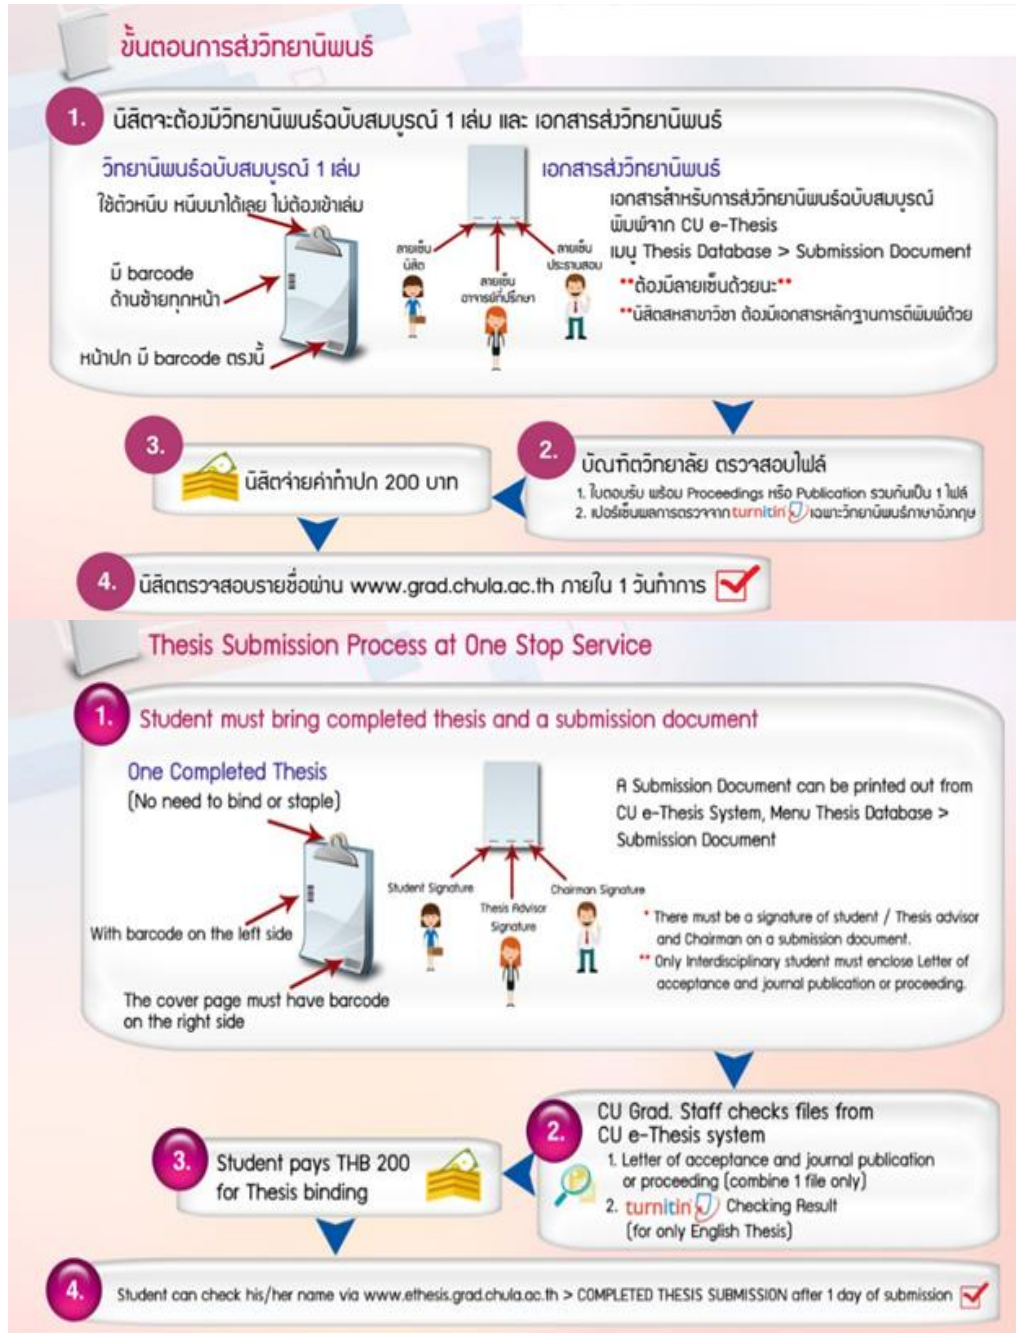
ขั้นตอนการส่งวิทยานิพนธ์

1. นิสิตจะต้องมีวิทยานิพนธ์ฉบับสมบูรณ์ 1 เล่ม และ เอกสารส่งวิทยานิพนธ์

วิทยานิพนธ์ฉบับสมบูรณ์ 1 เล่ม
ใช้ตัวหนีบ หนีบมาได้เลย ไม่ต้องเข้าเล่ม

มี barcode ด้านซ้ายทุกหน้า

หน้าปก มี barcode ตรงนี้

เอกสารส่งวิทยานิพนธ์

ลายเซ็นนิสิต

ลายเซ็นอาจารย์ที่ปรึกษา

ลายเซ็นประธานสอบ

เอกสารสำหรับการส่งวิทยานิพนธ์ฉบับสมบูรณ์ พิมพ์จาก CU e-Thesis เมนู Thesis Database > Submission Document
**ต้องมีลายเซ็นด้วยนะ**
**นิสิตสหสาขาวิชา ต้องมีเอกสารหลักฐานการตีพิมพ์ด้วย

2. บัณฑิตวิทยาลัย ตรวจสอบไฟล์
1. ใบตอบรับ พร้อม Proceedings หรือ Publication รวมกันเป็น 1 ไฟล์
2. เปอร์เซ็นผลการตรวจจาก turnitin เฉพาะวิทยานิพนธ์ภาษาอังกฤษ

3. นิสิตจ่ายค่าทำปก 200 บาท

4. นิสิตตรวจสอบรายชื่อผ่าน www.grad.chula.ac.th ภายใน 1 วันทำการ

Thesis Submission Process at One Stop Service

1. Student must bring completed thesis and a submission document

One Completed Thesis
(No need to bind or staple)

With barcode on the left side

The cover page must have barcode on the right side

Student Signature

Thesis Advisor Signature

Chairman Signature

A Submission Document can be printed out from CU e-Thesis System, Menu Thesis Database > Submission Document

* There must be a signature of student / Thesis advisor and Chairman on a submission document.
** Only Interdisciplinary student must enclose Letter of acceptance and journal publication or proceeding.

2. CU Grad. Staff checks files from CU e-Thesis system
1. Letter of acceptance and journal publication or proceeding (combine 1 file only)
2. turnitin Checking Result (for only English Thesis)

3. Student pays THB 200 for Thesis binding

4. Student can check his/her name via www.ethesis.grad.chula.ac.th > COMPLETED THESIS SUBMISSION after 1 day of submission